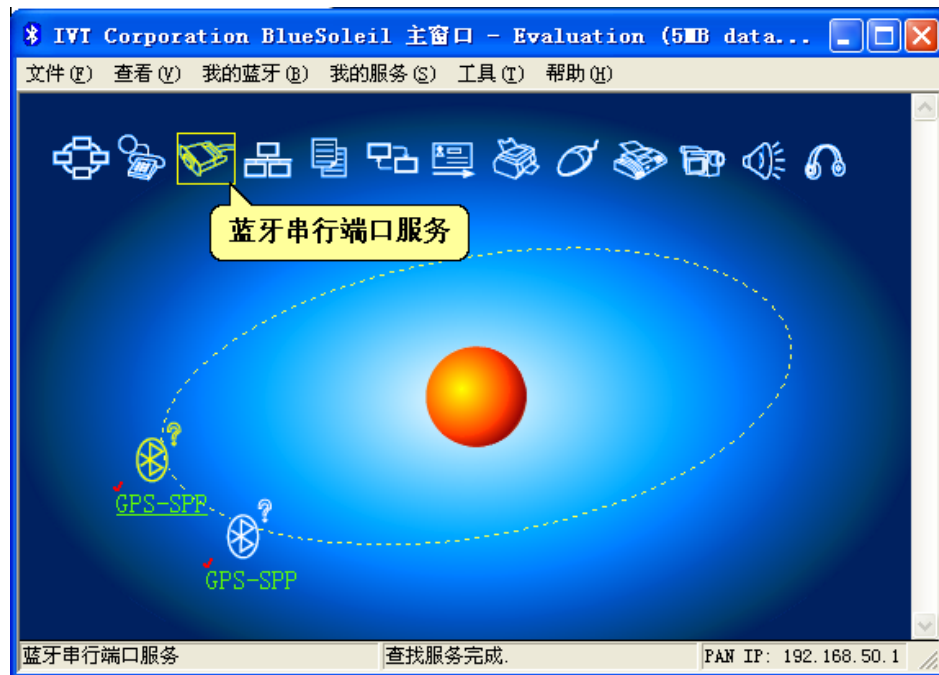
IVT Corporation BlueSoleil 主窗口 - Evaluation (5MB data...

文件(F) 查看(V) 我的蓝牙(B) 我的服务(S) 工具(T) 帮助(H)

蓝牙串行端口服务

GPS-SPP

GPS-SPP

蓝牙串行端口服务

查找服务完成.

PAN IP: 192.168.50.1